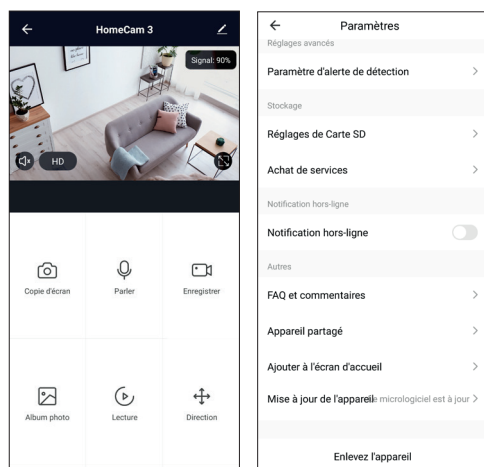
HomeCam 3

Signal: 90%

HD

Copie d'écran

Parler

Enregistrer

Album photo

Lecture

Direction

Paramètres

Réglages avancés

Paramètre d'alerte de détection

Stockage

Réglages de Carte SD

Achat de services

Notification hors-ligne

Notification hors-ligne

Autres

FAQ et commentaires

Appareil partagé

Ajouter à l'écran d'accueil

Mise à jour de l'appareil e micrologiciel est à jour

Enlevez l'appareil